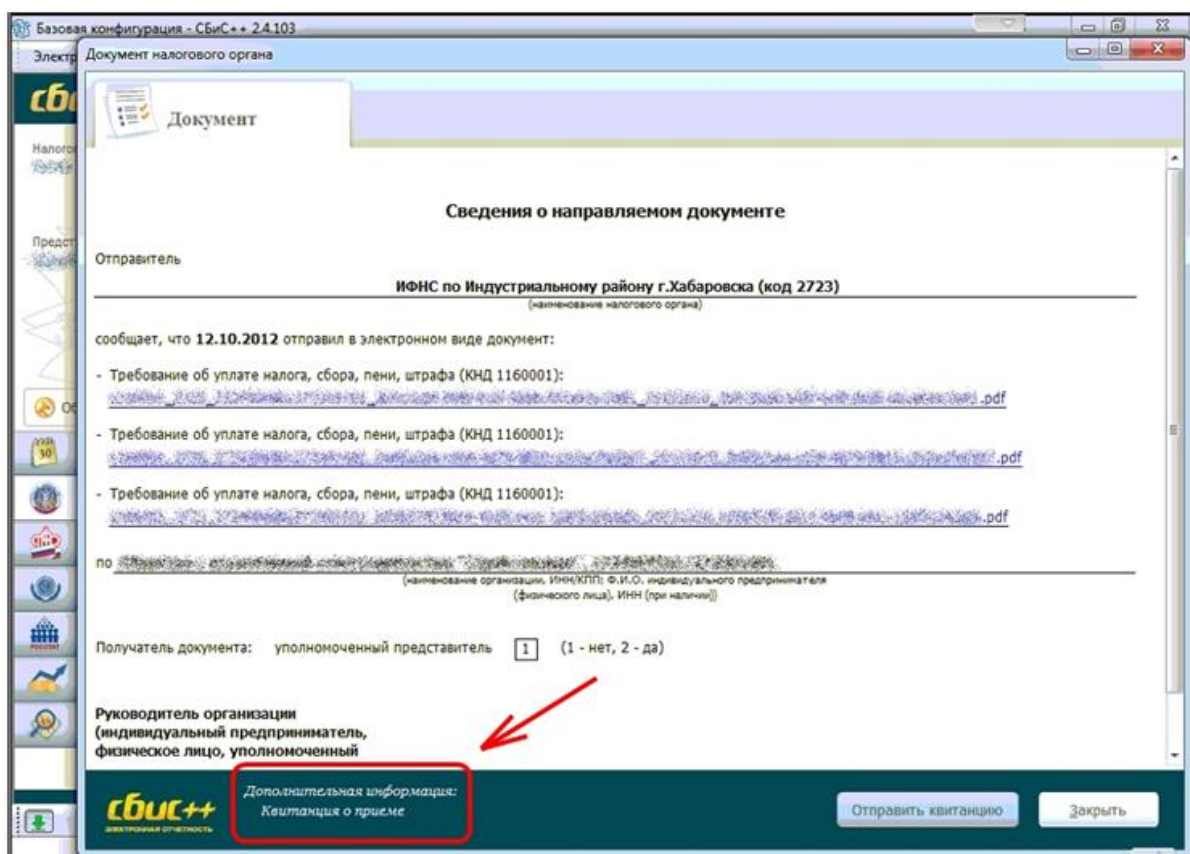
Базовая конфигурация - СБиС++ 2.4.103

Электр

Документ налогового органа

Налого

Предст

Документ

Сведения о направляемом документе

Отправитель

ИФНС по Индустриальному району г.Хабаровска (код 2723)

(наименование налогового органа)

сообщает, что 12.10.2012 отправил в электронном виде документ:

- Требование об уплате налога, сбора, пени, штрафа (КНД 1160001):

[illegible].pdf

- Требование об уплате налога, сбора, пени, штрафа (КНД 1160001):

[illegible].pdf

- Требование об уплате налога, сбора, пени, штрафа (КНД 1160001):

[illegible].pdf

по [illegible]

(наименование организации, ИНН/КПП; Ф.И.О. индивидуального предпринимателя (физического лица), ИНН (при наличии))

Получатель документа: уполномоченный представитель 1 (1 - нет, 2 - да)

Руководитель организации (индивидуальный предприниматель, физическое лицо, уполномоченный

сбис++

ЭЛЕКТРОННАЯ ОТЧЕТНОСТЬ

Дополнительная информация:

Квитанция о приеме

Отправить квитанцию

Закрыть